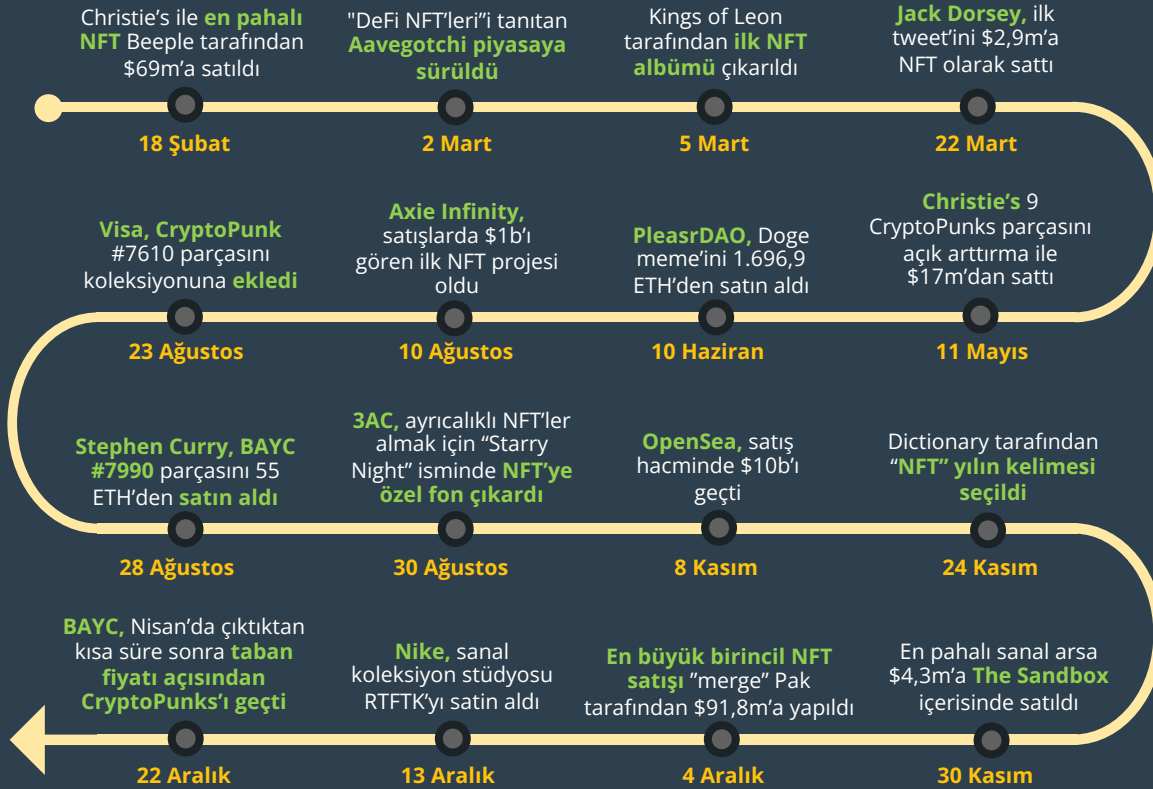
Christie's ile en pahalı NFT Beeple tarafından $69m'a satıldı

18 Şubat

"DeFi NFT'leri"i tanıtan Aavegotchi piyasaya sürüldü

2 Mart

Kings of Leon tarafından ilk NFT albümü çıkarıldı

5 Mart

Jack Dorsey, ilk tweet'ini $2,9m'a NFT olarak sattı

22 Mart

Visa, CryptoPunk #7610 parçasını koleksiyonuna ekledi

23 Ağustos

Axie Infinity, satışlarda $1b'ı gören ilk NFT projesi oldu

10 Ağustos

PleasrDAO, Doge meme'ini 1.696,9 ETH'den satın aldı

10 Haziran

Christie's 9 CryptoPunks parçasını açık arttırma ile $17m'dan sattı

11 Mayıs

Stephen Curry, BAYC #7990 parçasını 55 ETH'den satın aldı

28 Ağustos

3AC, ayrıcalıklı NFT'ler almak için "Starry Night" isminde NFT'ye özel fon çıkardı

30 Ağustos

OpenSea, satış hacminde $10b'ı geçti

8 Kasım

Dictionary tarafından "NFT" yılın kelimesi seçildi

24 Kasım

BAYC, Nisan'da çıktıktan kısa süre sonra taban fiyatı açısından CryptoPunks'ı geçti

22 Aralık

Nike, sanal koleksiyon stüdyosu RTFTK'yı satın aldı

13 Aralık

En büyük birincil NFT satışı "merge" Pak tarafından $91,8m'a yapıldı

4 Aralık

En pahalı sanal arsa $4,3m'a The Sandbox içerisinde satıldı

30 Kasım